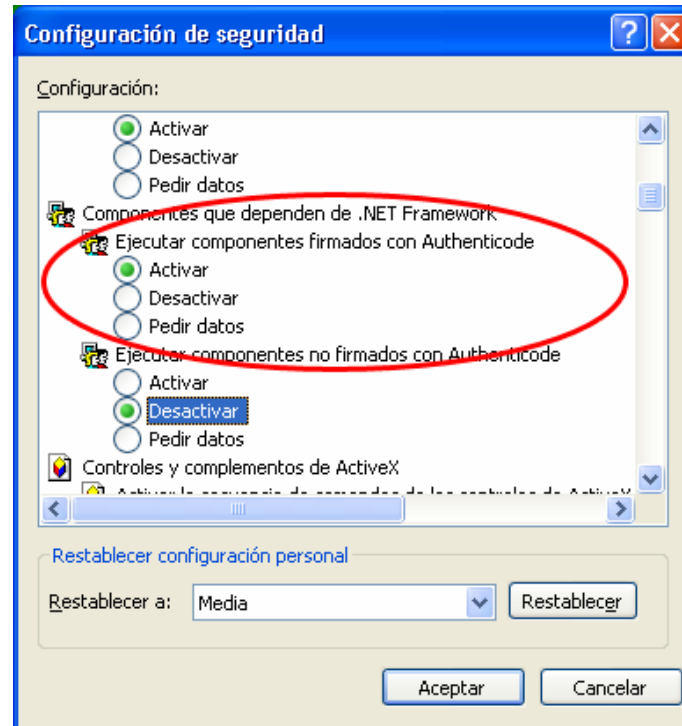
Configuración de seguridad

Configuración:

Activar
Desactivar
Pedir datos
Componentes que dependen de .NET Framework
Ejecutar componentes firmados con Authenticode
Activar
Desactivar
Pedir datos
Ejecutar componentes no firmados con Authenticode
Activar
Desactivar
Pedir datos
Controles y complementos de ActiveX
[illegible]

Restablecer configuración personal
Restablecer a: Media
Restablecer

Aceptar
Cancelar